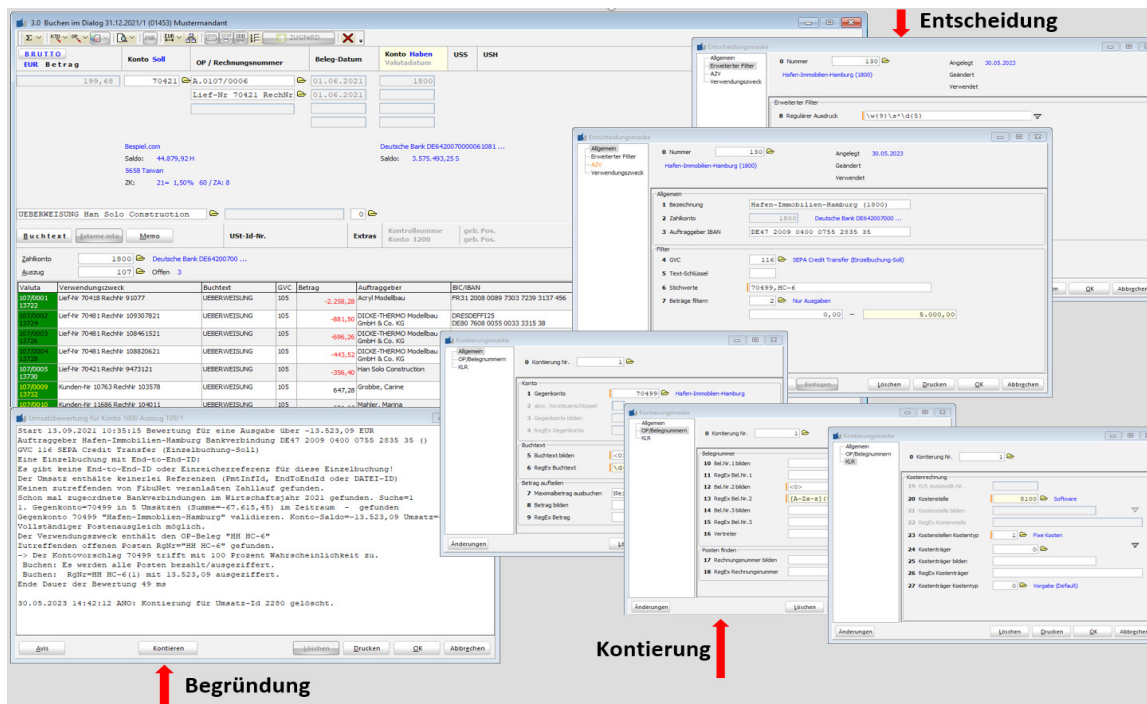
3.0 Buchen im Dialog 31.12.2021/1 (01453) Mustermandant

Entscheidung

BRUTTO
EUR Betrag | Konto Soll | OP / Rechnungsnummer | Beleg-Datum | Konto Haben Valutadatum | USS | USH

199,68 | 70421 | A.0107/0006 | 01.06.2021 | 1800
Lief-Nr 70421 RechNr | 01.06.2021

Bespiel.com
Saldo: 44.879,92 H
5658 Taiwan
ZK: 21= 1,50% 60 / ZA: 8

Deutsche Bank DE642007000061081 ...
Saldo: 3.575.493,25 S

UEBERWEISUNG Han Solo Construction | 0

Buchtext | Externe Info | Memo | USt-Id-Nr. | Extras | Kontrollsumme Konto 1200 | geb. Pos. geb. Pos.

Zahlkonto 1800 Deutsche Bank DE64200700 ...
Auszug 107 Offen 3

| Valuta | Verwendungszweck | Buchtext | GVC | Betrag | Auftraggeber | BIC/IBAN |
|---|---|---|---|---|---|---|
| 107/0001 13722 | Lief-Nr 70418 RechNr 91077 | UEBERWEISUNG | 105 | -2.258,28 | Acryl Modellbau | FR31 2008 0089 7303 7239 3137 456 |
| 107/0002 13724 | Lief-Nr 70481 RechNr 109307821 | UEBERWEISUNG | 105 | -881,50 | DICKE-THERMO Modellbau GmbH & Co. KG | DRESDEFF125 DE80 7608 0055 0033 3315 38 |
| 107/0003 13726 | Lief-Nr 70481 RechNr 108461521 | UEBERWEISUNG | 105 | -696,28 | DICKE-THERMO Modellbau GmbH & Co. KG | |
| 107/0004 13728 | Lief-Nr 70481 RechNr 108820621 | UEBERWEISUNG | 105 | -443,53 | DICKE-THERMO Modellbau GmbH & Co. KG | |
| 107/0005 13730 | Lief-Nr 70421 RechNr 9473121 | UEBERWEISUNG | 105 | -356,40 | Han Solo Construction | |
| 107/0009 13732 | Kunden-Nr 10763 RechNr 103578 | UEBERWEISUNG | 105 | 647,28 | Grobbe, Carine | |
| 107/0010 | Kunden-Nr 11686 RechNr 104011 | UEBERWEISUNG | 105 | | Mahler, Marina | |

Umsatzbewertung für Konto 1800 Auszug 109/1
Start 13.09.2021 10:35:15 Bewertung für eine Ausgabe über -13.523,09 EUR
Auftraggeber Hafen-Immobilien-Hamburg Bankverbindung DE47 2009 0400 0755 2835 35 ()
GVC 116 SEPA Credit Transfer (Einzelbuchung-Soll)
Eine Einzelbuchung mit End-to-End-ID:
Es gibt keine End-to-End-ID oder Einreicherreferenz für diese Einzelbuchung!
Der Umsatz enthälte keinerlei Referenzen (PmtInfId, EndToEndId oder DATEI-ID)
Keinen zutreffenden von FibuNet veranlaßten Zahllauf gefunden.
Schon mal zugeordnete Bankverbindungen im Wirtschaftsjahr 2021 gefunden. Suche=1
1. Gegenkonto=70499 in 5 Umsätzen (Summe=-67.615,45) im Zeitraum - gefunden
Gegenkonto 70499 "Hafen-Immobilien-Hamburg" validieren. Konto-Saldo=-13.523,09 Umsatz=
Vollständiger Postenausgleich möglich.
Der Verwendungszweck enthält den OP-Beleg "HH HC-6"
Zutreffenden offenen Posten RgNr="HH HC-6" gefunden.
-> Der Kontovorschlag 70499 trifft mit 100 Prozent Wahrscheinlichkeit zu.
Buchen: Es werden alle Posten bezahlt/ausgeziffert.
Buchen: RgNr=HH HC-6(1) mit 13.523,09 ausgeziffert.
Ende Dauer der Bewertung 49 ms

30.05.2023 14:42:12 ANO: Kontierung für Umsatz-Id 2280 gelöscht.

Avis | Kontieren | Löschen | Drucken | OK | Abbrechen

Begründung

Entscheidungsmaske
Allgemein
Erweiterter Filter
AZV
Verwendungszweck
0 Nummer 130
Hafen-Immobilien-Hamburg (1800)
Angelegt 30.05.2023
Geändert
Verwendet
Erweiterter Filter
0 Regulärer Ausdruck \w(9)\s*\d(5)

Entscheidungsmaske
Allgemein
Erweiterter Filter
AZV
Verwendungszweck
0 Nummer 130
Hafen-Immobilien-Hamburg (1800)
Angelegt 30.05.2023
Geändert
Verwendet
Allgemein
1 Bezeichnung Hafen-Immobilien-Hamburg (1800)
2 Zahlkonto 1800 Deutsche Bank DE642007000 ...
3 Auftraggeber IBAN DE47 2009 0400 0755 2835 35
Filter
4 GVC 116 SEPA Credit Transfer (Einzelbuchung-Soll)
5 Text-Schlüssel
6 Stichworte 70499,HC-6
7 Beträge filtern 2 Nur Ausgaben
0,00 – 5.000,00
Einfügen | Löschen | Drucken | OK | Abbrechen

Kontierungsmaske
Allgemein
OP,Belegnummern
KLR
0 Kontierung Nr. 1
Konto
1 Gegenkonto 70499 Hafen-Immobilien-Hamburg
2 abw. Vorsteuerschlüssel
3 Gegenkonto bilden
4 RegEx Gegenkonto
Buchtext
5 Buchtext bilden <0>
6 RegEx Buchtext \d
Betrag aufteilen
7 Maximalbetrag ausbuchen
8 Betrag bilden
9 RegEx Betrag
Änderungen

Kontierungsmaske
Allgemein
OP,Belegnummern
KLR
0 Kontierung Nr. 1
Belegnummer
10 Bel.Nr.1 bilden
11 RegEx Bel.Nr.1
12 Bel.Nr.2 bilden <0>
13 RegEx Bel.Nr.2 [A-Za-z](
14 Bel.Nr.3 bilden
15 RegEx Bel.Nr.3
16 Vertreter
Posten finden
17 Rechnungsnummer bilden
18 RegEx Rechnungsnummer
Änderungen | Löschen

Kontierungsmaske
Allgemein
OP,Belegnummern
KLR
0 Kontierung Nr. 1
Kostenrechnung
19 GJL Automatik-Nr.
20 Kostenstelle 5100 Software
21 Kostenstelle bilden
22 RegEx Kostenstelle
23 Kostenstellen Kostentyp 1 Fixe Kosten
24 Kostenträger 0
25 Kostenträger bilden
26 RegEx Kostenträger
27 Kostenträger Kostentyp 0 Vergabe (Default)
Änderungen | Löschen | Drucken | OK | Abbrechen

Kontierung